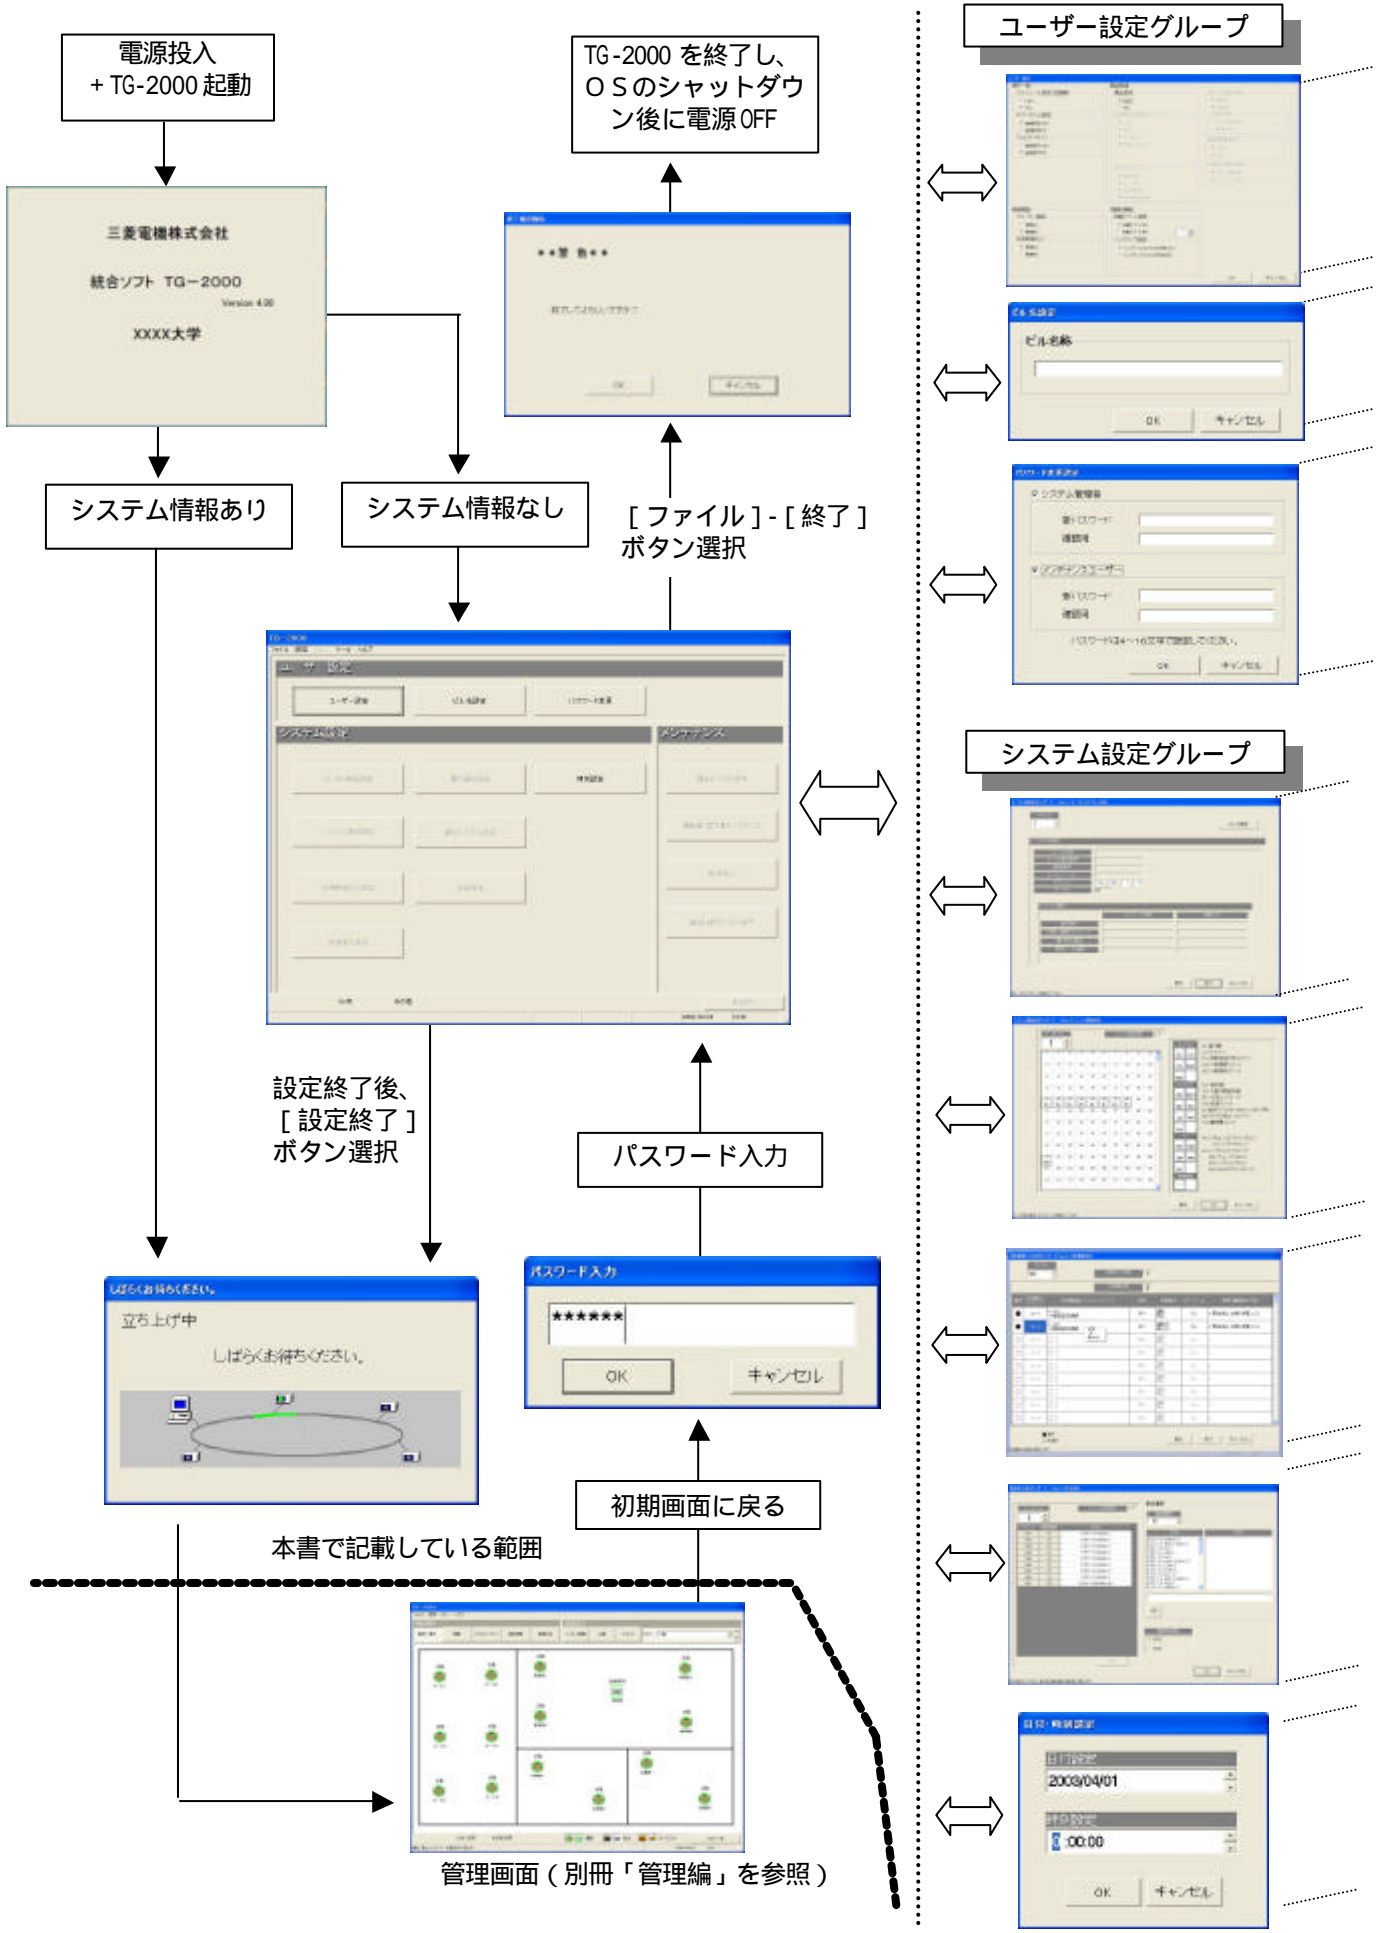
電源投入
+ TG-2000 起動

三菱電機株式会社

統合ソフト TG−2000
Version 4.00

XXXX大学

システム情報あり

システム情報なし

TG-2000 を終了し、ＯＳのシャットダウン後に電源OFF

＊＊警 告＊＊

OK

キャンセル

［ファイル］-［終了］ボタン選択

ユーザー設定グループ

ビル名称

OK

キャンセル

システム設定グループ

ユ ザ 設定

システム設定

メンテナンス

設定終了後、［設定終了］ボタン選択

パスワード入力

パスワード入力

******

OK

キャンセル

しばらくお待ちください。

立ち上げ中

しばらくお待ちください。

初期画面に戻る

本書で記載している範囲

2003/04/01

0:00:00

OK

キャンセル

管理画面（別冊「管理編」を参照）